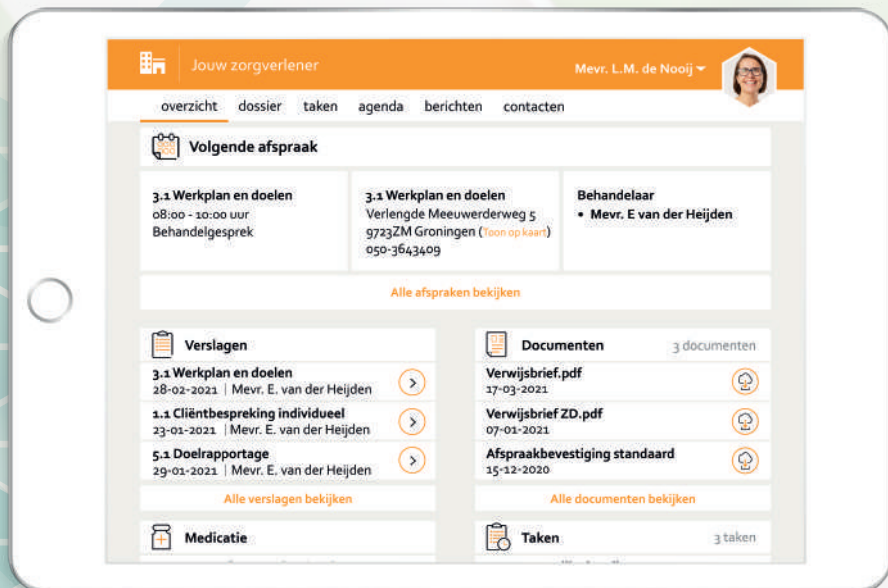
Jouw zorgverlener

Mevr. L.M. de Nooij

overzicht dossier taken agenda berichten contacten

Volgende afspraak

3.1 Werkplan en doelen
08:00 - 10:00 uur
Behandelgesprek

3.1 Werkplan en doelen
Verlengde Meeuwerderweg 5
9723ZM Groningen (Toon op kaart)
050-3643409

Behandelaar
• Mevr. E van der Heijden

Alle afspraken bekijken

Verslagen

3.1 Werkplan en doelen
28-02-2021 | Mevr. E. van der Heijden

1.1 Cliëntbespreking individueel
23-01-2021 | Mevr. E. van der Heijden

5.1 Doelrapportage
29-01-2021 | Mevr. E. van der Heijden

Alle verslagen bekijken

Documenten 3 documenten

Verwijsbrief.pdf
17-03-2021

Verwijsbrief ZD.pdf
07-01-2021

Afspraakbevestiging standaard
15-12-2020

Alle documenten bekijken

Medicatie

Taken 3 taken